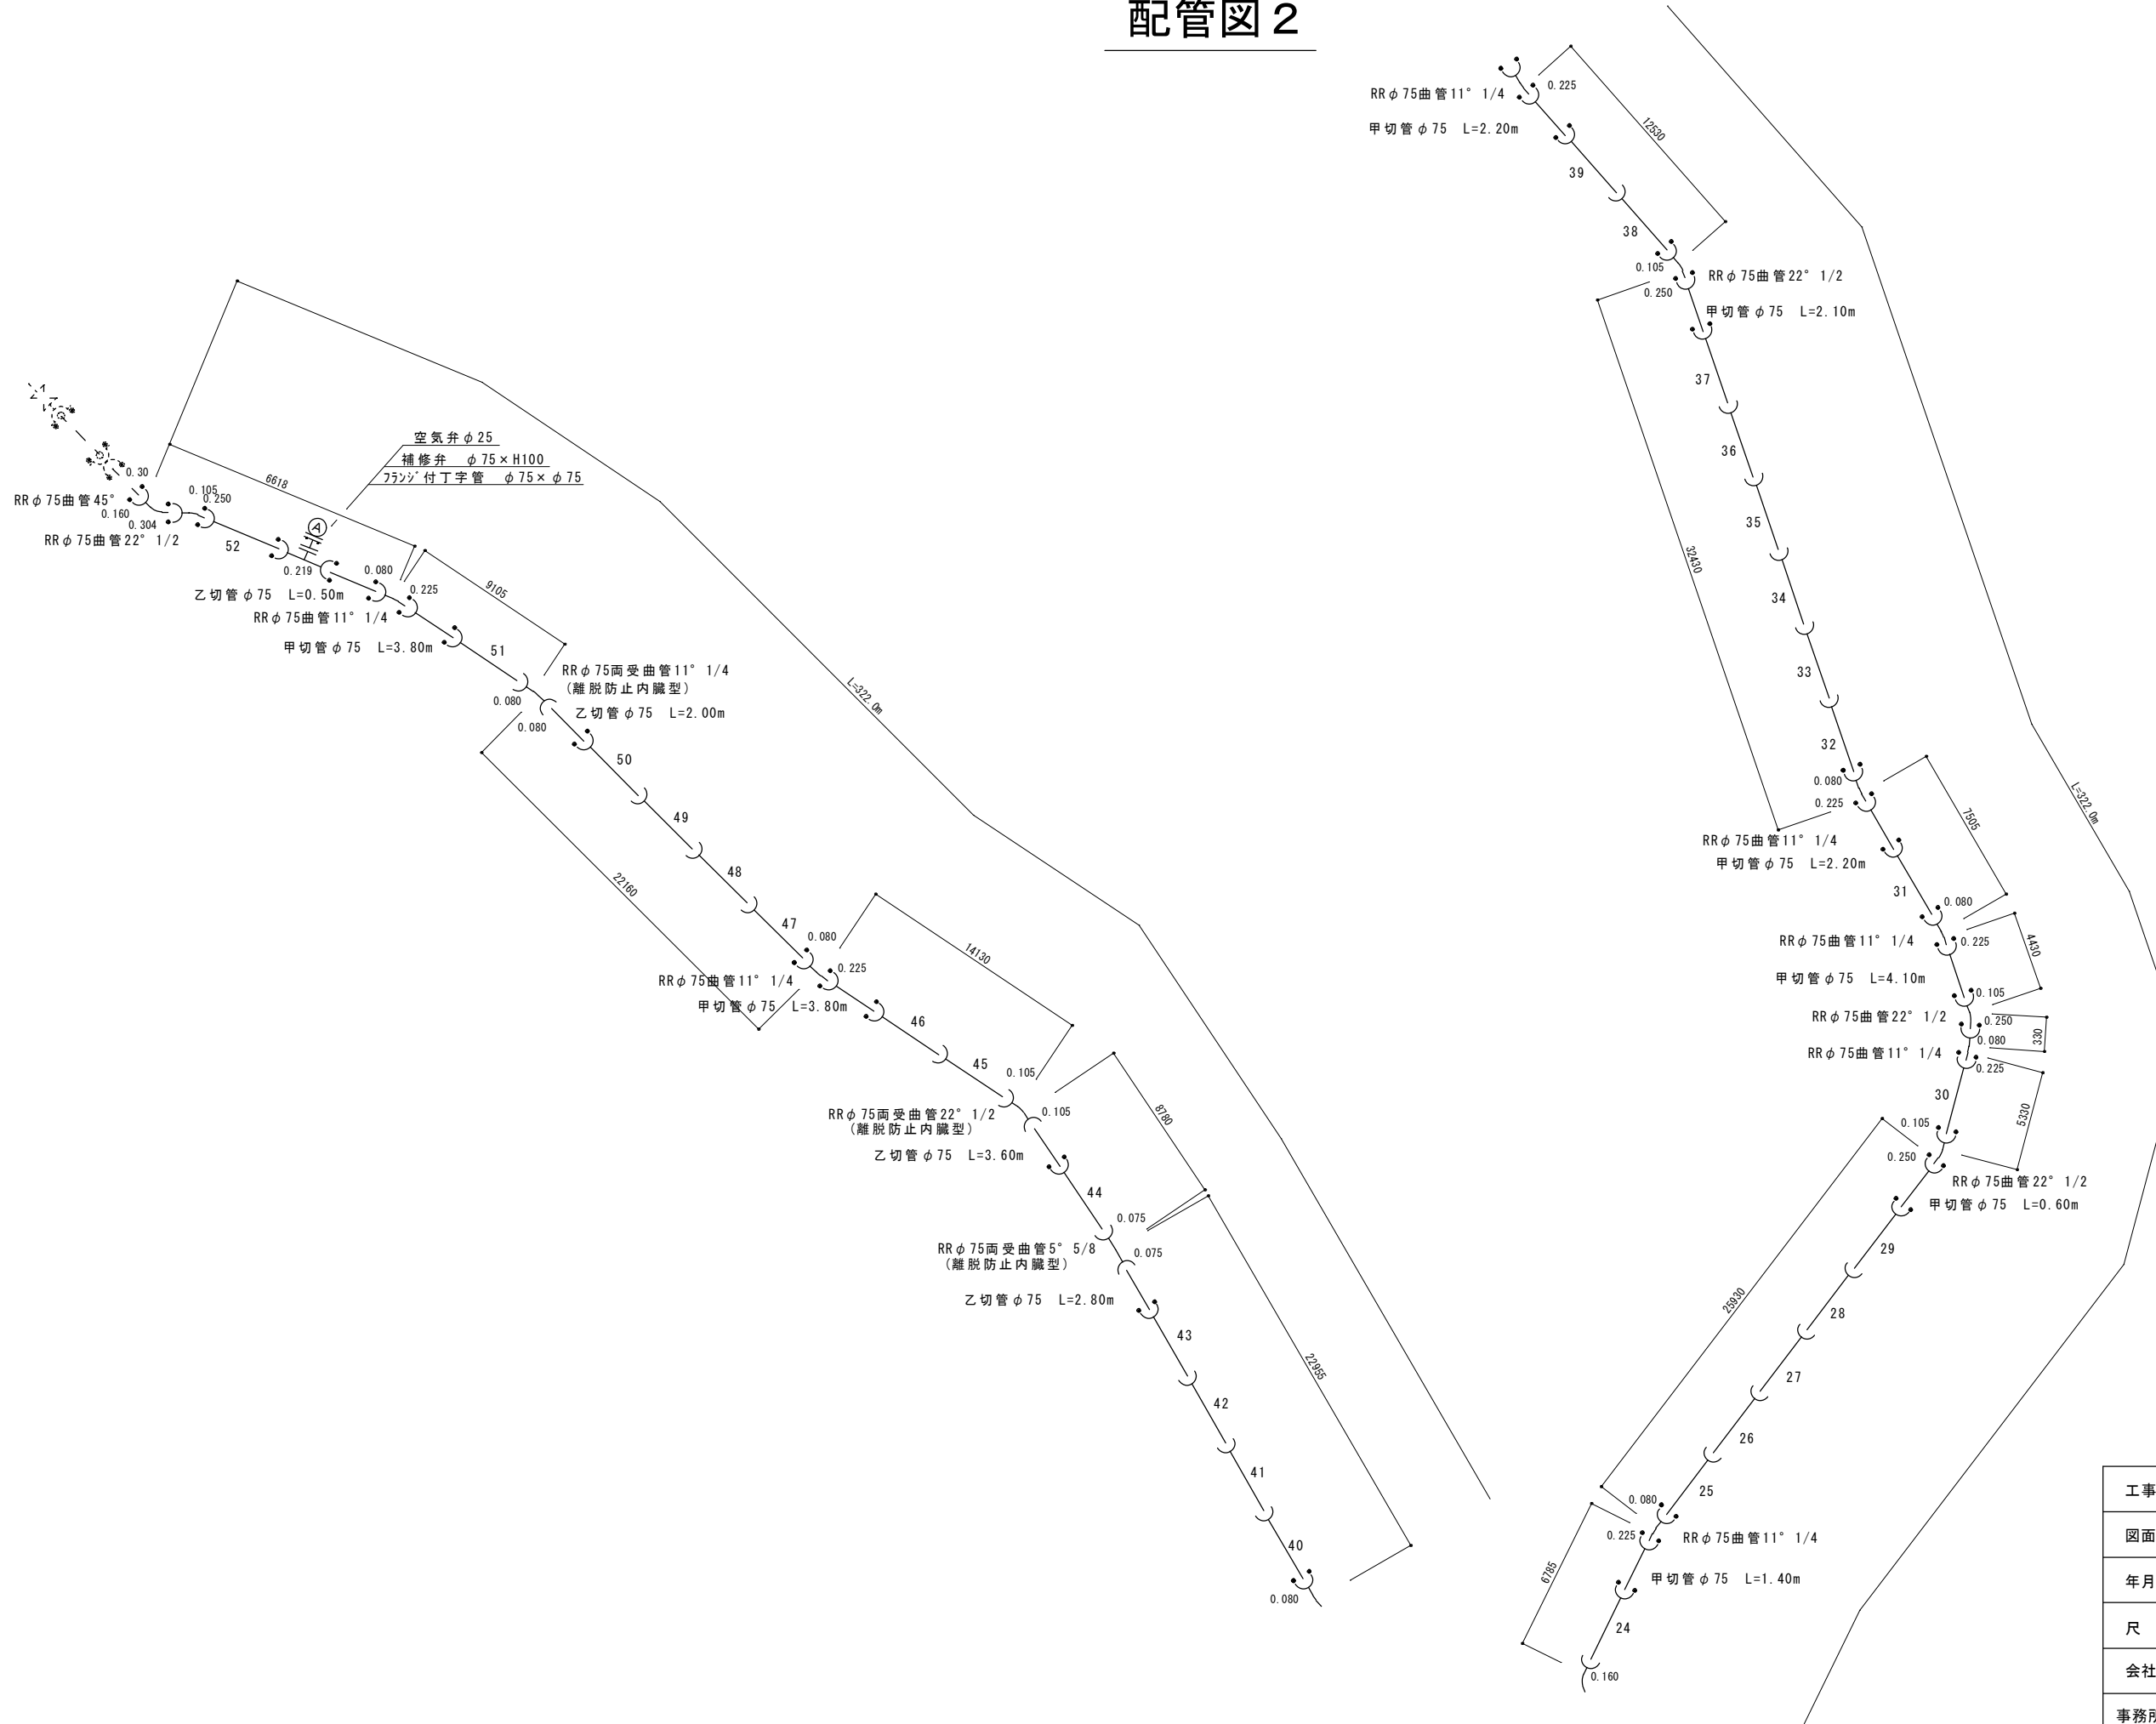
配管図２

RRφ75曲管11° 1/4
0.225
甲切管φ75 L=2.20m
12530
39
38
0.105
RRφ75曲管22° 1/2
0.250
甲切管φ75 L=2.10m
37
36
35
32430
34
33
32
0.080
0.225
7505
RRφ75曲管11° 1/4
甲切管φ75 L=2.20m
31
0.080
RRφ75曲管11° 1/4
0.225
4430
甲切管φ75 L=4.10m
0.105
RRφ75曲管22° 1/2
0.250
330
0.080
RRφ75曲管11° 1/4
0.225
30
5330
0.105
0.250
RRφ75曲管22° 1/2
甲切管φ75 L=0.60m
29
29930
28
27
26
25
0.080
0.225
RRφ75曲管11° 1/4
6785
甲切管φ75 L=1.40m
24
0.160
L=322.0m

0.30
RRφ75曲管45°
0.160
0.105
0.250
0.304
RRφ75曲管22° 1/2
6618
空気弁φ25
補修弁 φ75×H100
ﾌﾗﾝｼﾞ付丁字管 φ75×φ75
A
52
0.219
0.080
乙切管φ75 L=0.50m
0.225
RRφ75曲管11° 1/4
9105
甲切管φ75 L=3.80m
51
RRφ75両受曲管11° 1/4
(離脱防止内臓型)
0.080
0.080
乙切管φ75 L=2.00m
50
L=322.0m
49
48
22160
47
0.080
0.225
14130
RRφ75曲管11° 1/4
甲切管φ75 L=3.80m
46
45
0.105
RRφ75両受曲管22° 1/2
(離脱防止内臓型)
0.105
8780
乙切管φ75 L=3.60m
44
0.075
RRφ75両受曲管5° 5/8
(離脱防止内臓型)
0.075
乙切管φ75 L=2.80m
43
22955
42
41
40
0.080

工事
図面
年月
尺
会社
事務所